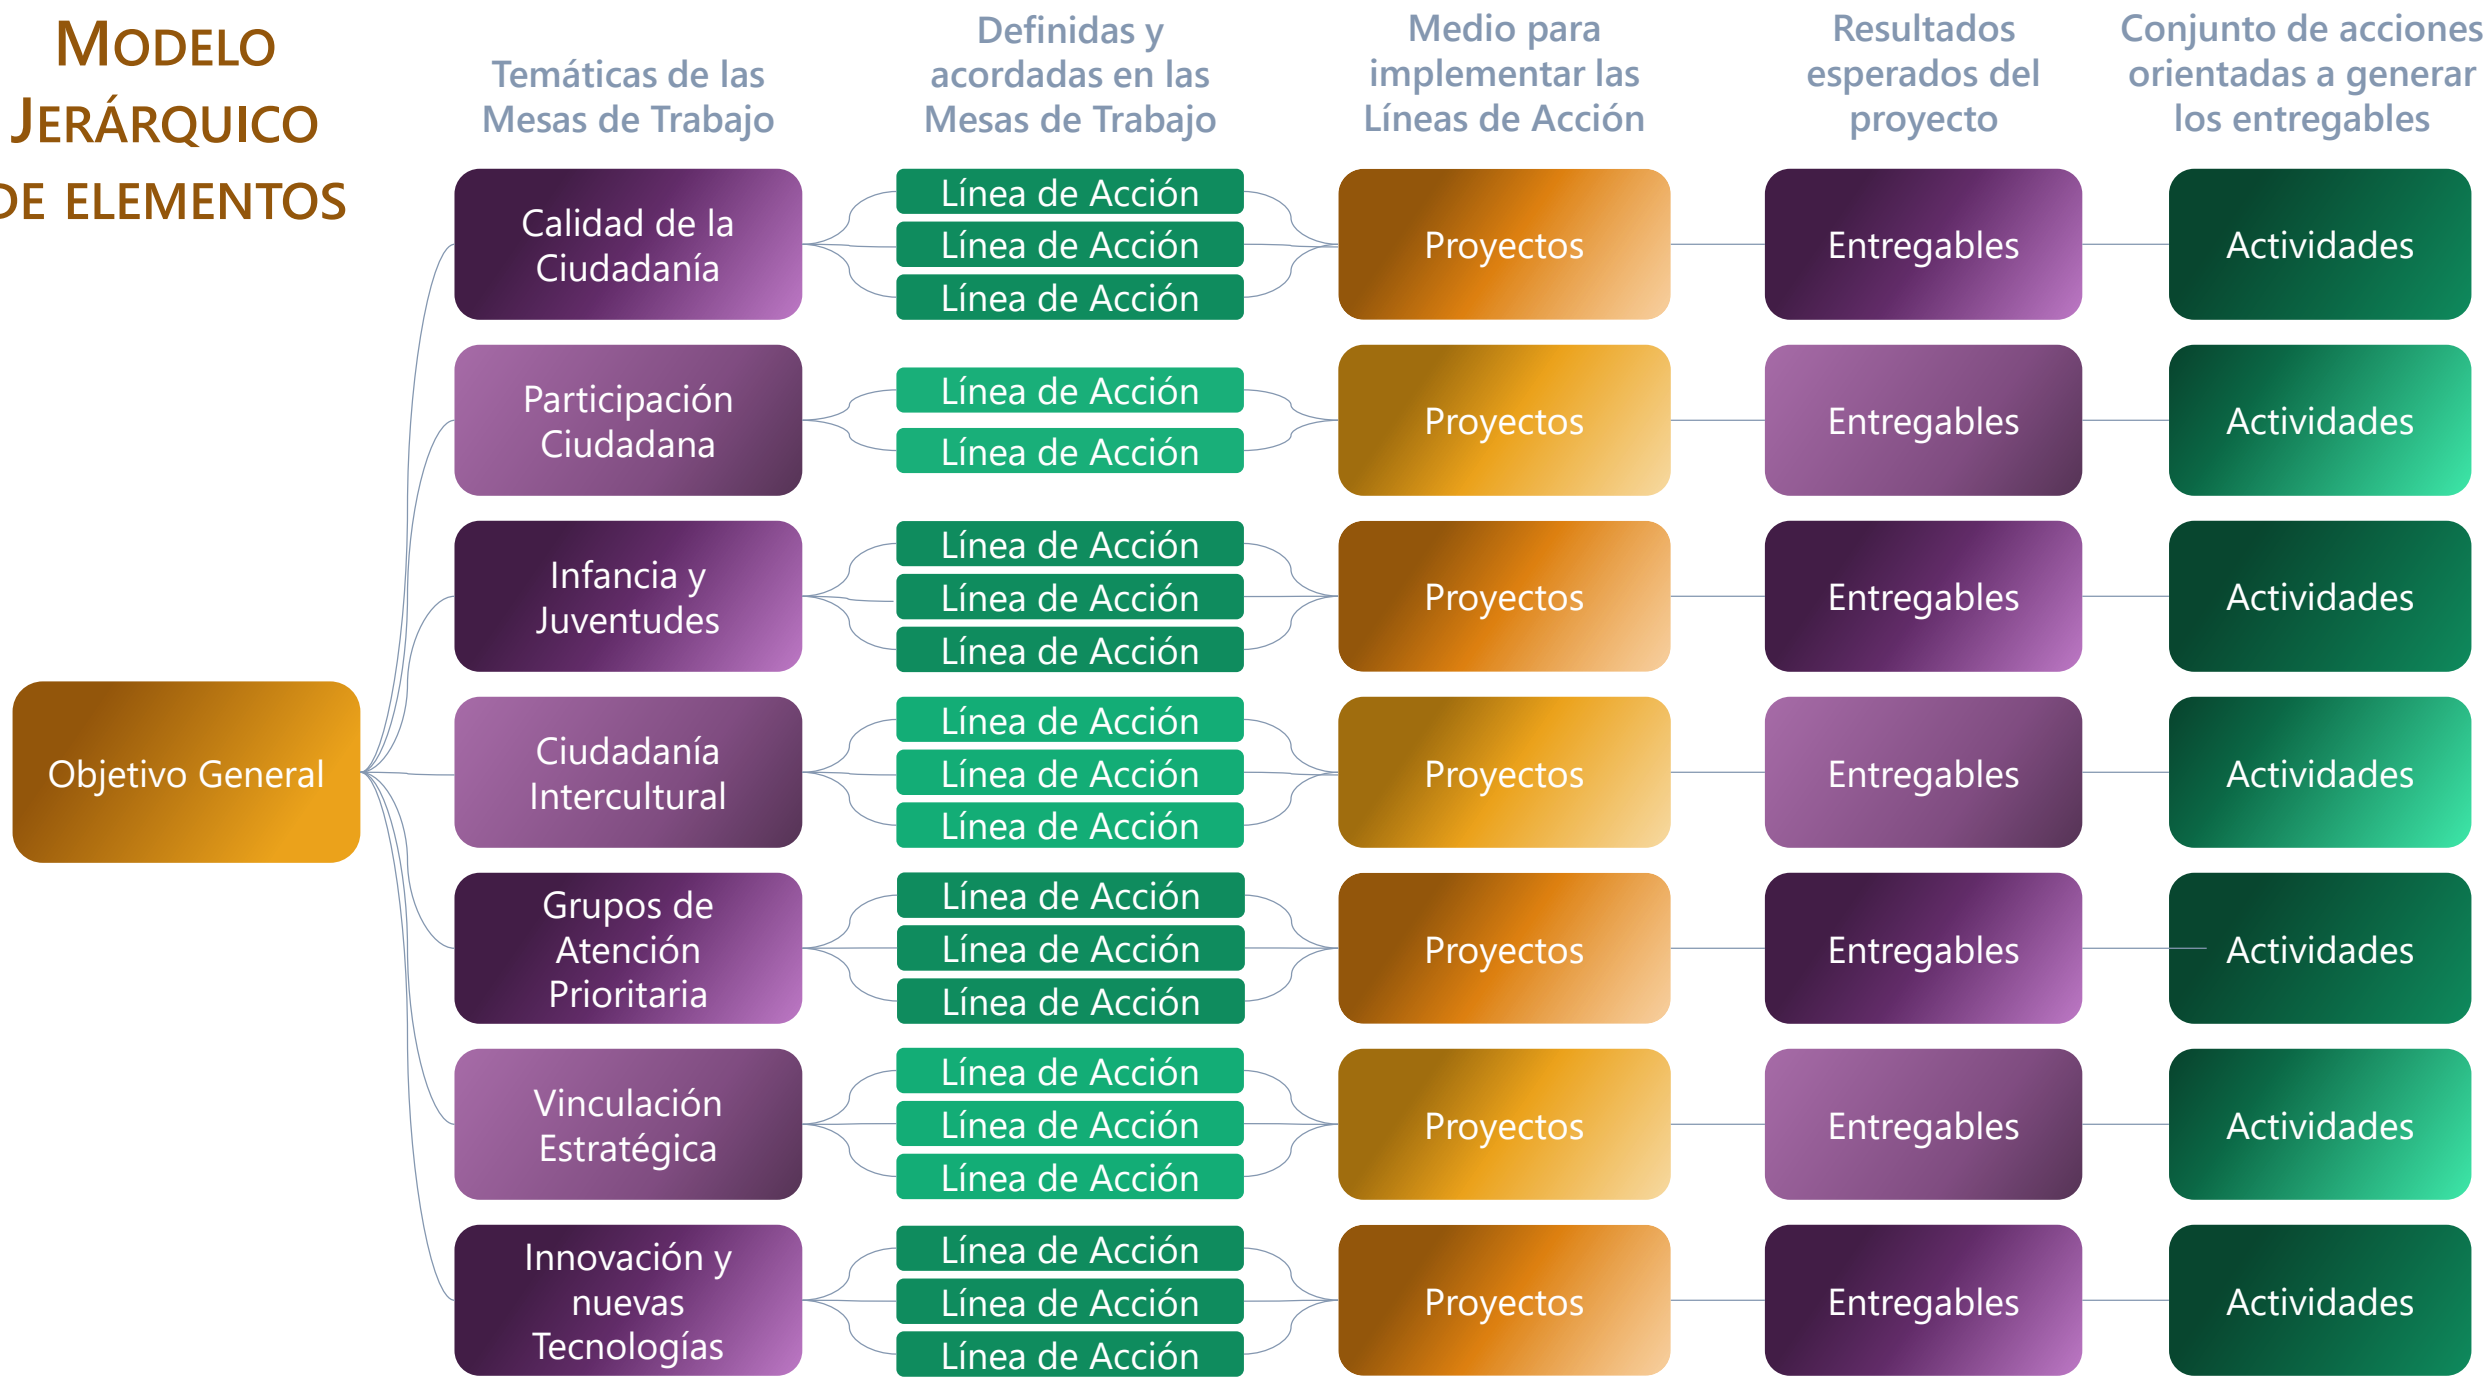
MODELO JERÁRQUICO DE ELEMENTOS

Temáticas de las Mesas de Trabajo

Definidas y acordadas en las Mesas de Trabajo

Medio para implementar las Líneas de Acción

Resultados esperados del proyecto

Conjunto de acciones orientadas a generar los entregables

Objetivo General

Calidad de la Ciudadanía
Línea de Acción
Línea de Acción
Línea de Acción
Proyectos
Entregables
Actividades

Participación Ciudadana
Línea de Acción
Línea de Acción
Proyectos
Entregables
Actividades

Infancia y Juventudes
Línea de Acción
Línea de Acción
Línea de Acción
Proyectos
Entregables
Actividades

Ciudadanía Intercultural
Línea de Acción
Línea de Acción
Línea de Acción
Proyectos
Entregables
Actividades

Grupos de Atención Prioritaria
Línea de Acción
Línea de Acción
Línea de Acción
Proyectos
Entregables
Actividades

Vinculación Estratégica
Línea de Acción
Línea de Acción
Línea de Acción
Proyectos
Entregables
Actividades

Innovación y nuevas Tecnologías
Línea de Acción
Línea de Acción
Línea de Acción
Proyectos
Entregables
Actividades